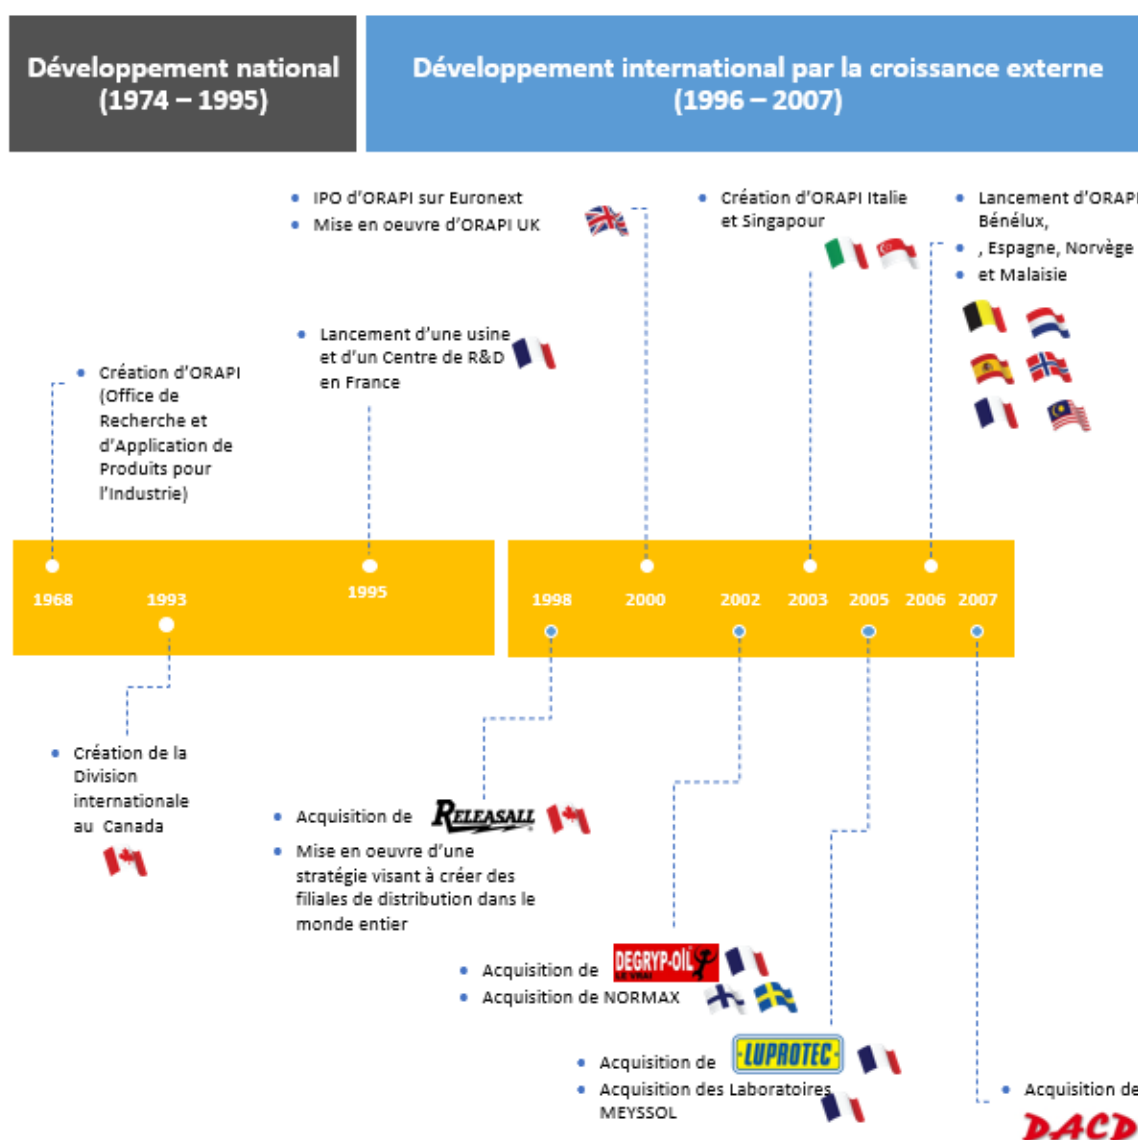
Développement national
(1974 – 1995)

Développement international par la croissance externe
(1996 – 2007)

• IPO d'ORAPI sur Euronext
• Mise en oeuvre d'ORAPI UK

• Création d'ORAPI Italie et Singapour

• Lancement d'ORAPI Bénélux,
• , Espagne, Norvège
• et Malaisie

• Lancement d'une usine et d'un Centre de R&D en France

• Création d'ORAPI (Office de Recherche et d'Application de Produits pour l'Industrie)

1968
1993
1995
1998
2000
2002
2003
2005
2006
2007

• Création de la Division internationale au Canada

• Acquisition de RELEASALL
• Mise en oeuvre d'une stratégie visant à créer des filiales de distribution dans le monde entier

• Acquisition de DEGRYP-OIL LE VRAI
• Acquisition de NORMAX

• Acquisition de LUPROTEC
• Acquisition des Laboratoires MEYSSOL

• Acquisition de
DACD